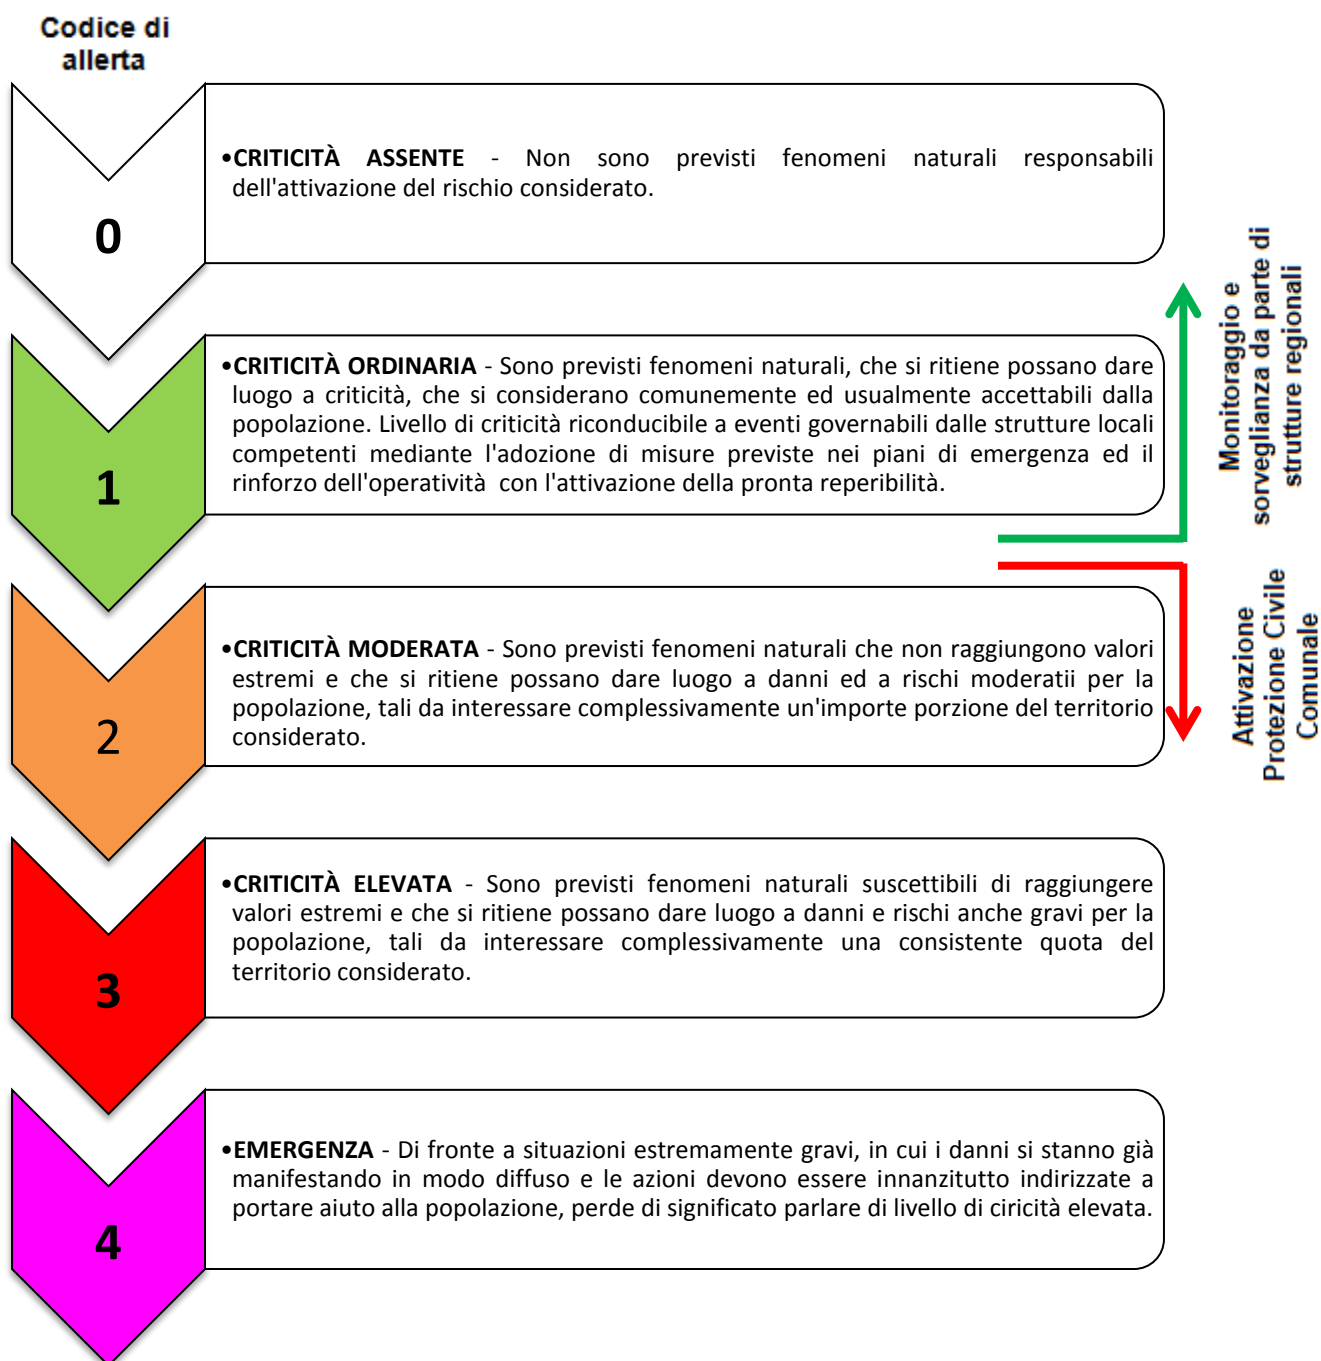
Codice di allerta

0

•CRITICITÀ ASSENTE - Non sono previsti fenomeni naturali responsabili dell'attivazione del rischio considerato.

1

•CRITICITÀ ORDINARIA - Sono previsti fenomeni naturali, che si ritiene possano dare luogo a criticità, che si considerano comunemente ed usualmente accettabili dalla popolazione. Livello di criticità riconducibile a eventi governabili dalle strutture locali competenti mediante l'adozione di misure previste nei piani di emergenza ed il rinforzo dell'operatività con l'attivazione della pronta reperibilità.

2

•CRITICITÀ MODERATA - Sono previsti fenomeni naturali che non raggiungono valori estremi e che si ritiene possano dare luogo a danni ed a rischi moderatii per la popolazione, tali da interessare complessivamente un'importe porzione del territorio considerato.

3

•CRITICITÀ ELEVATA - Sono previsti fenomeni naturali suscettibili di raggiungere valori estremi e che si ritiene possano dare luogo a danni e rischi anche gravi per la popolazione, tali da interessare complessivamente una consistente quota del territorio considerato.

4

•EMERGENZA - Di fronte a situazioni estremamente gravi, in cui i danni si stanno già manifestando in modo diffuso e le azioni devono essere innanzitutto indirizzate a portare aiuto alla popolazione, perde di significato parlare di livello di ciricità elevata.

Monitoraggio e sorveglianza da parte di strutture regionali

Attivazione Protezione Civile Comunale